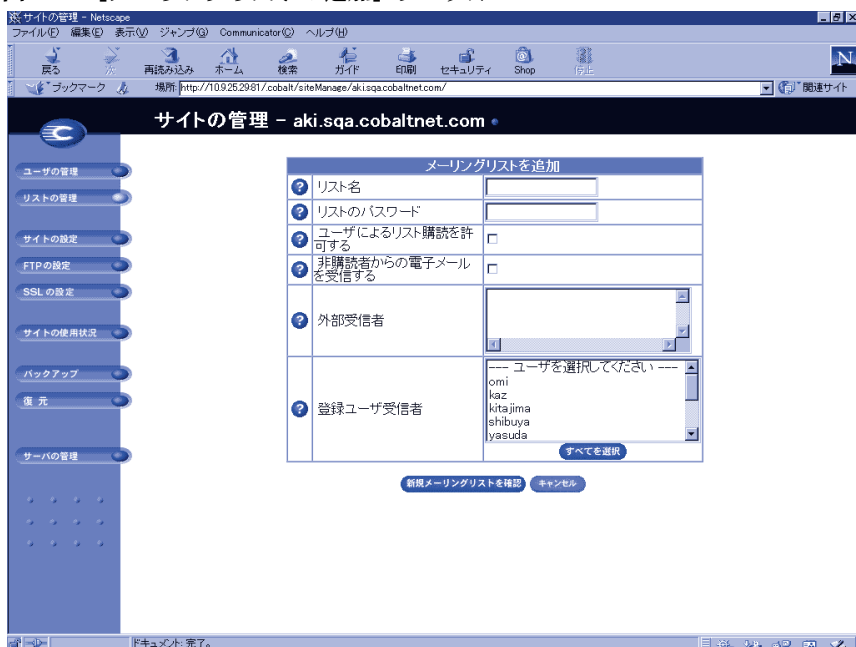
サイトの管理 - Netscape
ファイル(F) 編集(E) 表示(V) ジャンプ(G) Communicator(C) ヘルプ(H)
戻る 次 再読み込み ホーム 検索 ガイド 印刷 セキュリティ Shop 停止
ブックマーク 場所: http://10.9.25.29:81/.cobalt/siteManage/aki.sqa.cobaltnet.com/
関連サイト

サイトの管理 - aki.sqa.cobaltnet.com

ユーザの管理
リストの管理
サイトの設定
FTPの設定
SSL の設定
サイトの使用状況
バックアップ
復 元
サーバの管理

| メーリングリストを追加 | |
|---|---|
| リスト名 | |
| リストのパスワード | |
| ユーザによるリスト購読を許可する | |
| 非購読者からの電子メールを受信する | |
| 外部受信者 | |
| 登録ユーザ受信者 | --- ユーザを選択してください --- omi kaz kitajima shibuya yasuda すべてを選択 |

新規メーリングリストを確認 キャンセル

ドキュメント: 完了。